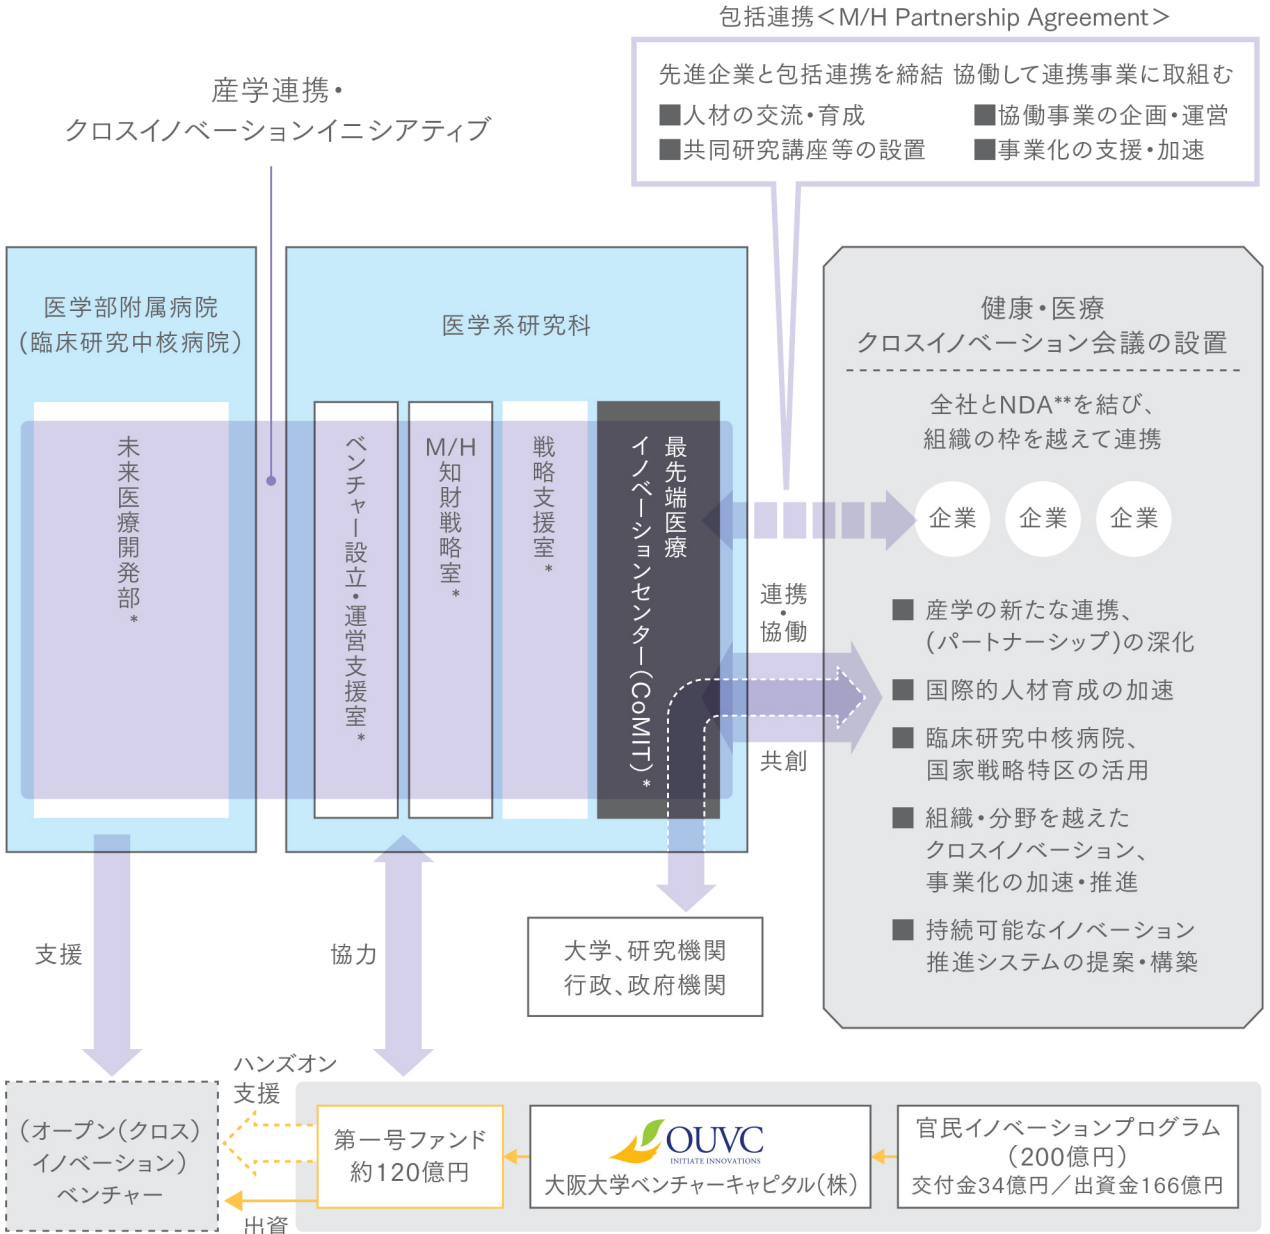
包括連携＜M/H Partnership Agreement＞

先進企業と包括連携を締結 協働して連携事業に取組む
■人材の交流・育成
■協働事業の企画・運営
■共同研究講座等の設置
■事業化の支援・加速

産学連携・
クロスイノベーションイニシアティブ

医学部附属病院
（臨床研究中核病院）

未来医療開発部*

医学系研究科

ベンチャー設立・運営支援室*

M/H知財戦略室*

戦略支援室*

最先端医療イノベーションセンター（CoMIT）*

健康・医療
クロスイノベーション会議の設置

全社とNDA**を結び、
組織の枠を越えて連携

企業
企業
企業

連携・協働

共創

■ 産学の新たな連携、（パートナーシップ）の深化
■ 国際的人材育成の加速
■ 臨床研究中核病院、国家戦略特区の活用
■ 組織・分野を越えたクロスイノベーション、事業化の加速・推進
■ 持続可能なイノベーション推進システムの提案・構築

大学、研究機関
行政、政府機関

支援

協力

ハンズオン
支援

（オープン（クロス）イノベーション）ベンチャー

出資

第一号ファンド
約120億円

OUVC
INITIATE INNOVATIONS
大阪大学ベンチャーキャピタル（株）

官民イノベーションプログラム
（200億円）
交付金34億円／出資金166億円